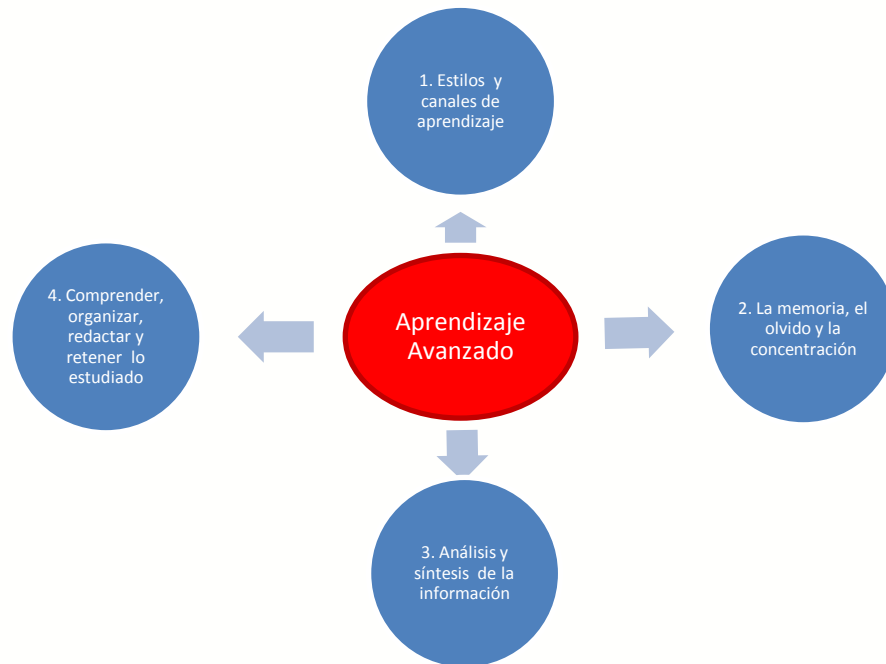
1. Estilos y canales de aprendizaje

4. Comprender, organizar, redactar y retener lo estudiado

Aprendizaje Avanzado

2. La memoria, el olvido y la concentración

3. Análisis y síntesis de la información